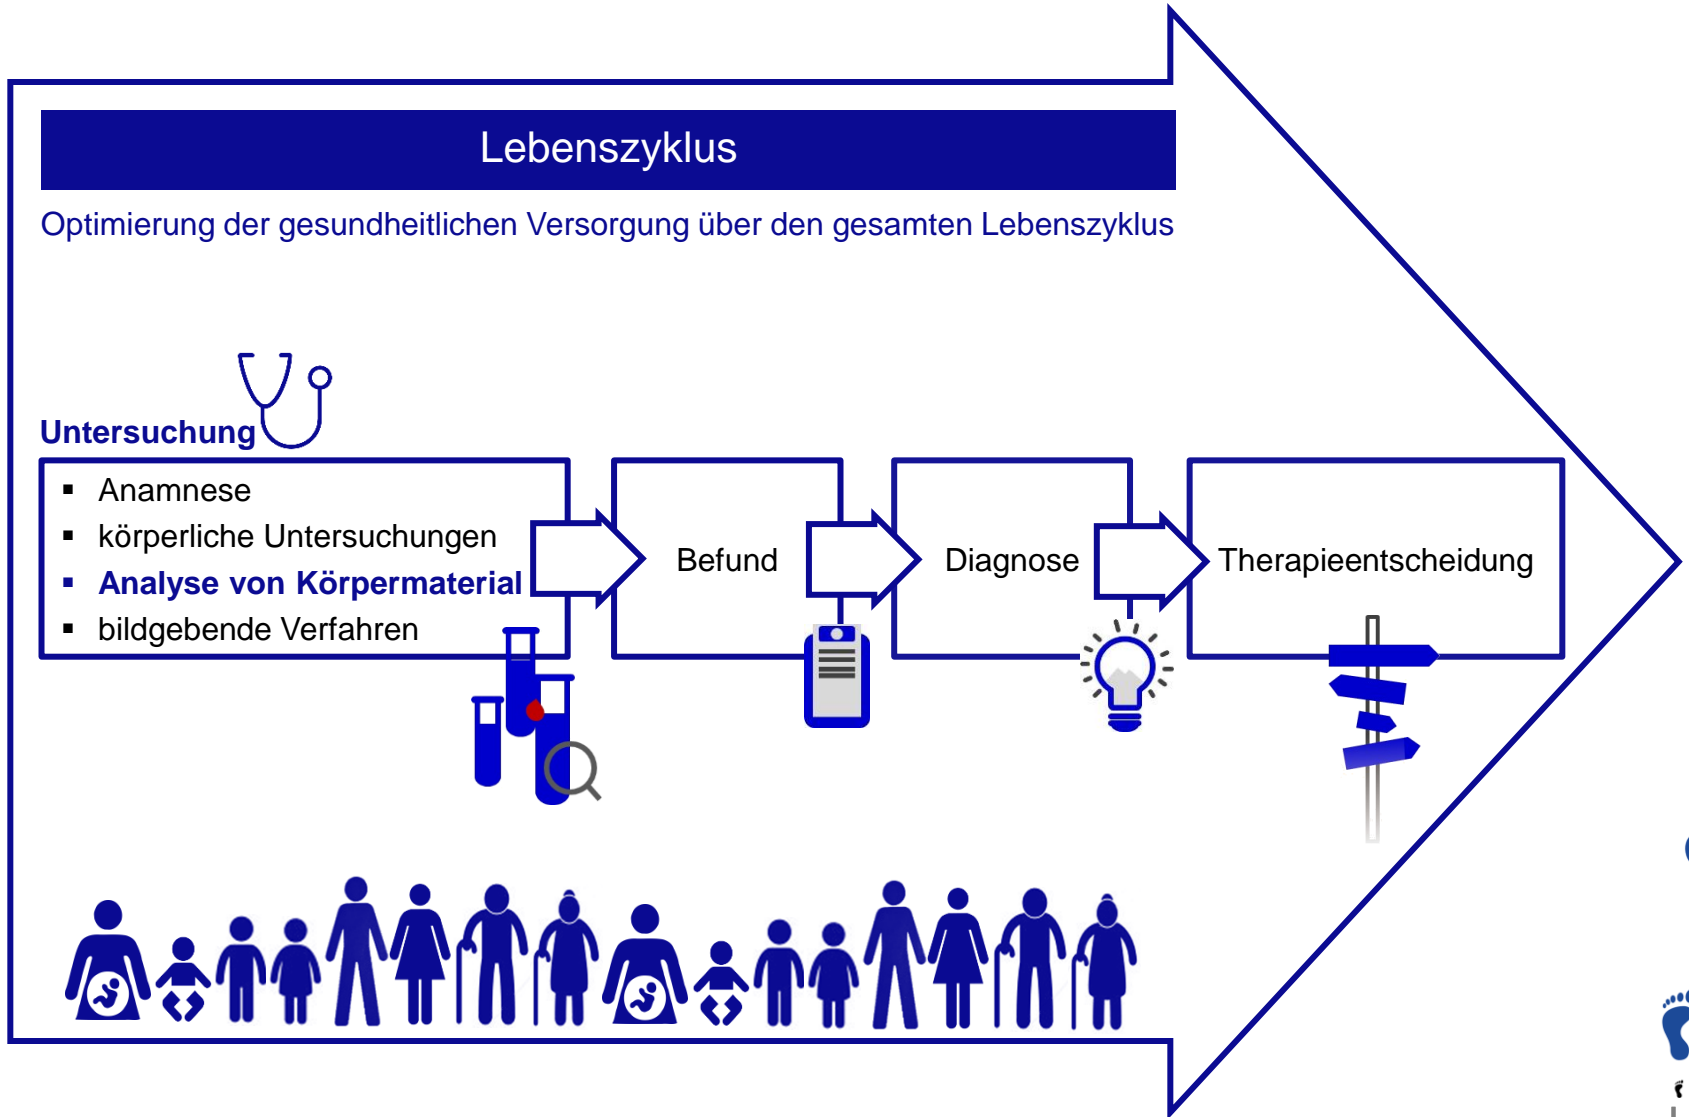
Lebenszyklus

Optimierung der gesundheitlichen Versorgung über den gesamten Lebenszyklus

Untersuchung

- Anamnese
- körperliche Untersuchungen
- Analyse von Körpermaterial
- bildgebende Verfahren

Befund

Diagnose

Therapieentscheidung